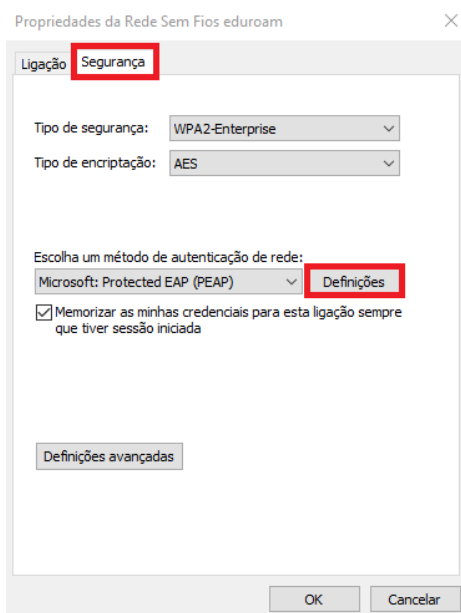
Propriedades da Rede Sem Fios eduroam

Ligação Segurança

Tipo de segurança: WPA2-Enterprise

Tipo de encriptação: AES

Escolha um método de autenticação de rede:

Microsoft: Protected EAP (PEAP) Definições

Memorizar as minhas credenciais para esta ligação sempre que tiver sessão iniciada

Definições avançadas

OK Cancelar